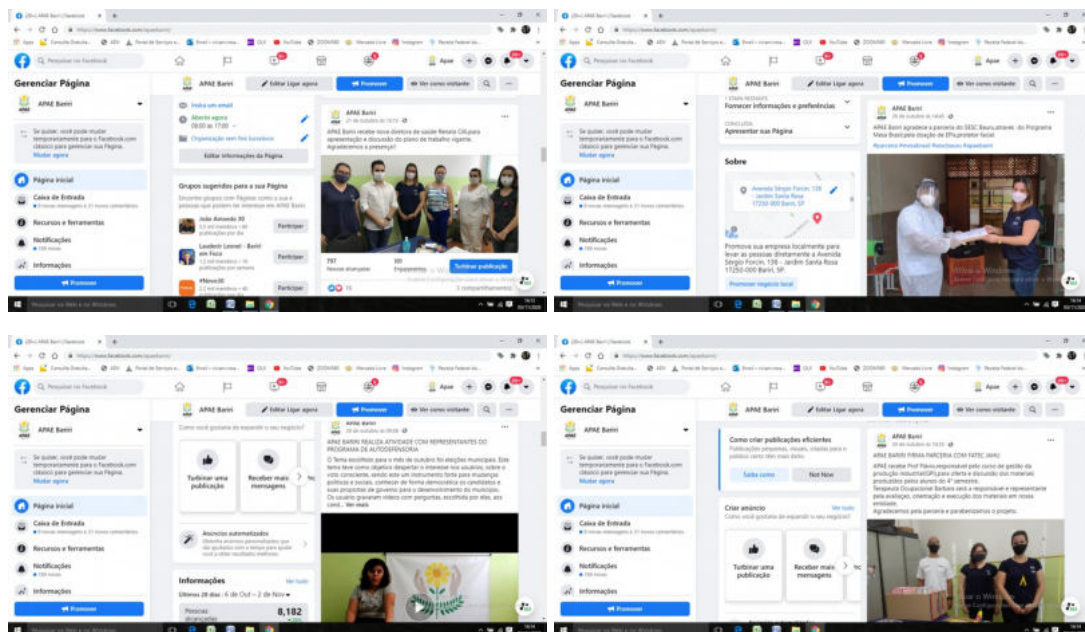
Gerenciar Página
APAE Bariri
Página inicial
Caixa de Entrada
Recursos e ferramentas
Notificações
Informações
Promover
APAE Bariri
Editar Ligar agora
Promover
Ver como visitante
Aberto agora
Editar informações da Página
Grupos sugeridos para a sua Página
Participar
Participar
Participar
APAE Bariri
797
101
Turbinar publicação

Gerenciar Página
APAE Bariri
Fornecer informações e preferências
Apresentar sua Página
Sobre
Avenida Sérgio Forcin, 138 - Jardim Santa Rosa 17250-000 Bariri, SP
Promova sua empresa localmente para levar as pessoas diretamente a Avenida Sérgio Forcin, 138 - Jardim Santa Rosa 17250-000 Bariri, SP.
Promover negócio local
Página inicial
Caixa de Entrada
Recursos e ferramentas
Notificações
Informações
Promover
APAE Bariri

Gerenciar Página
APAE Bariri
Página inicial
Caixa de Entrada
Recursos e ferramentas
Notificações
Informações
Promover
Turbinar uma publicação
Receber mais mensagens
Anúncios automatizados
Informações
Ver tudo
Últimos 28 dias: 6 de Out – 2 de Nov
8,182
APAE BARIRI REALIZA ATIVIDADE COM REPRESENTANTES DO PROGRAMA DE AUTODEFENSORIA

Gerenciar Página
APAE Bariri
Página inicial
Caixa de Entrada
Recursos e ferramentas
Notificações
Informações
Promover
Como criar publicações eficientes
Saiba como
Not Now
Criar anúncio
Ver tudo
Turbinar uma publicação
Receber mais mensagens
APAE Bariri
APAE BARIRI FIRMA PARCERIA COM FATEC JAHU